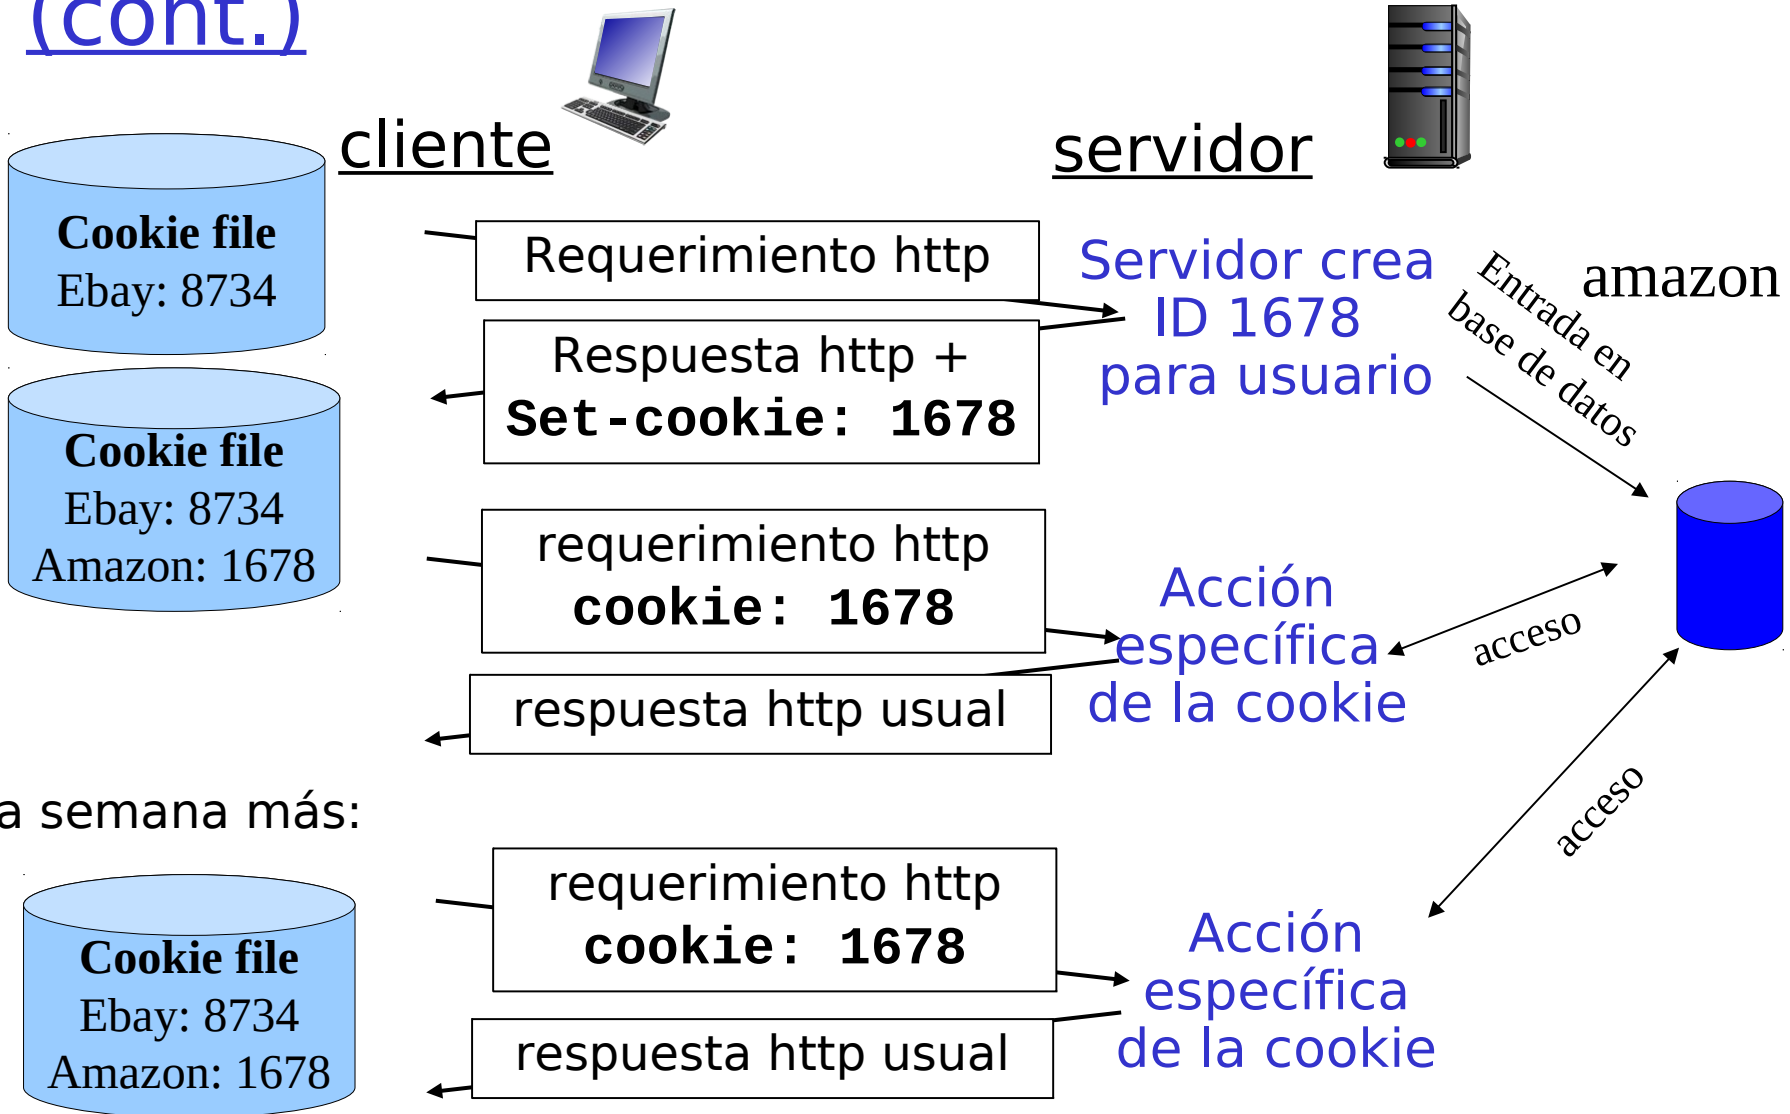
(cont.)

cliente

servidor

Cookie file
Ebay: 8734

Requerimiento http

Servidor crea ID 1678 para usuario

Entrada en base de datos

amazon

Respuesta http +
Set-cookie: 1678

Cookie file
Ebay: 8734
Amazon: 1678

requerimiento http
cookie: 1678

Acción específica de la cookie

acceso

respuesta http usual

a semana más:

acceso

Cookie file
Ebay: 8734
Amazon: 1678

requerimiento http
cookie: 1678

Acción específica de la cookie

respuesta http usual